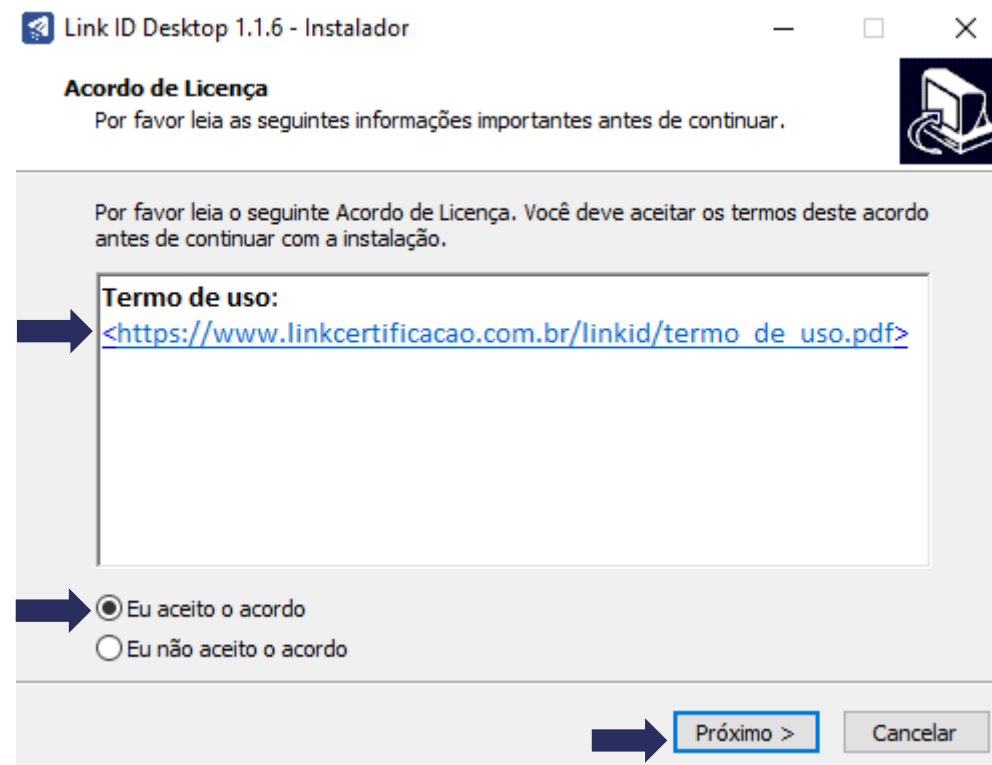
Link ID Desktop 1.1.6 - Instalador

Acordo de Licença

Por favor leia as seguintes informações importantes antes de continuar.

Por favor leia o seguinte Acordo de Licença. Você deve aceitar os termos deste acordo antes de continuar com a instalação.

Termo de uso:
<https://www.linkcertificacao.com.br/linkid/termo_de_uso.pdf>

Eu aceito o acordo
Eu não aceito o acordo

Próximo >
Cancelar